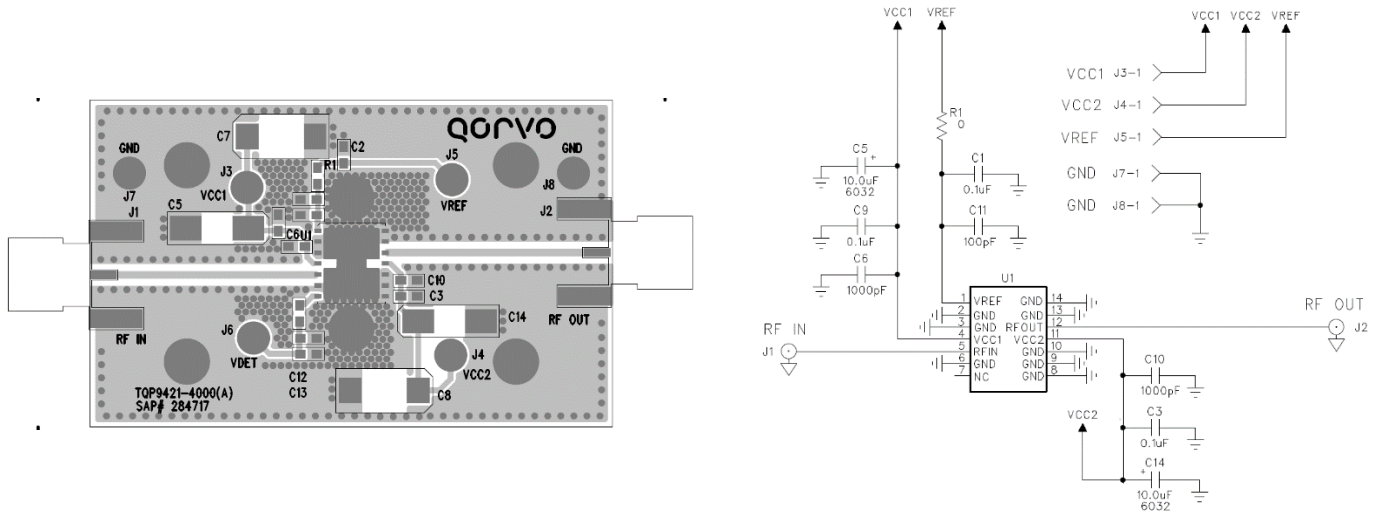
qorvo
GND
J7
C7
J3
VCC1
R1
C2
J5
VREF
GND
J8
J1
C5
C6U1
J2
C10
C3
C14
RF OUT
RF IN
J6
VDET
C12
C13
J4
VCC2
C8
TQP9421-4000(A)
SAP# 284717

VCC1 VREF
R1
0
C5
10.0uF
6032
C1
0.1uF
C9
0.1uF
C11
100pF
C6
1000pF
U1
1 VREF
2 GND
3 GND
4 VCC1
5 RFIN
6 GND
7 NC
GND 14
GND 13
RFOUT 12
VCC2 11
GND 10
GND 9
GND 8
RF IN
J1
RF OUT
J2
C10
1000pF
VCC2
C3
0.1uF
C14
10.0uF
6032

VCC1 VCC2 VREF
VCC1 J3-1
VCC2 J4-1
VREF J5-1
GND J7-1
GND J8-1